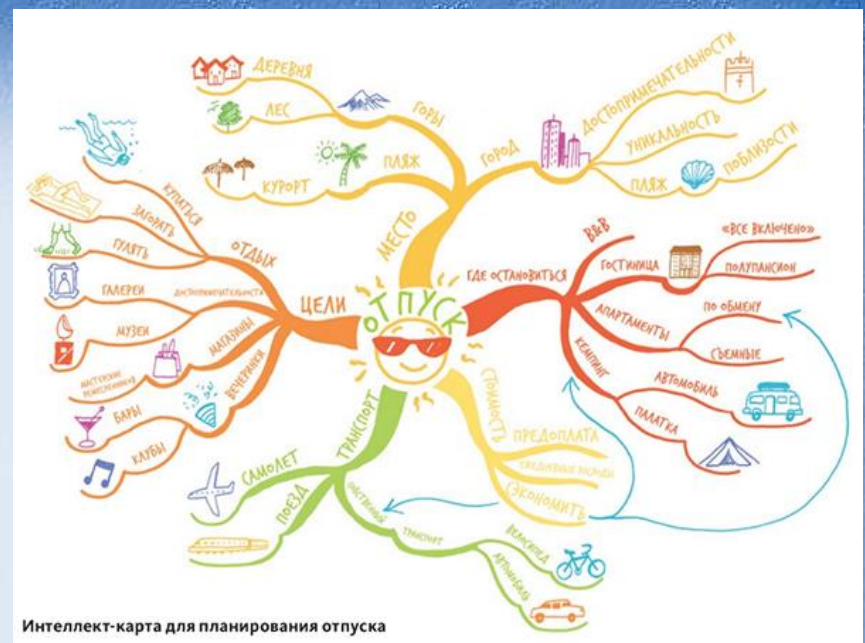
ОТПУСК

МЕСТО
ГОРЫ
ДЕРЕВНЯ
ЛЕС
ПЛЯЖ
КУРОРТ
ГОРОД
ДОСТОПРИМЕЧАТЕЛЬНОСТИ
УНИКАЛЬНОСТЬ
ПЛЯЖ
ПОБЛИЗОСТИ

ГДЕ ОСТАНОВИТЬСЯ
B&B
ГОСТИНИЦА
«ВСЕ ВКЛЮЧЕНО»
ПОЛУПАНСИОН
АПАРТАМЕНТЫ
ПО ОБМЕНУ
СЪЕМНЫЕ
КЕМПИНГ
АВТОМОБИЛЬ
ПАЛАТКА

СТОИМОСТЬ
ПРЕДОПЛАТА
СВЕДИЖНЫЕ ВЗНОСЫ
СЭКОНОМИТЬ

ТРАНСПОРТ
САМОЛЕТ
ПОЕЗД
ОБЩЕСТВЕННЫЙ ТРАНСПОРТ
ВЕЛОСИПЕД
АВТОМОБИЛЬ

ЦЕЛИ
ОТДЫХ
КУПАТЬСЯ
ЗАГОРАТЬ
ГУЛЯТЬ
ДОСТОПРИМЕЧАТЕЛЬНОСТИ
ГАЛЕРЕИ
МУЗЕИ
МАГАЗИНЫ
МАСТЕРСКИЕ РЕМЕСЛЕННИКОВ
ВЕЧЕРИНКИ
БАРЫ
КЛУБЫ

Интеллект-карта для планирования отпуска